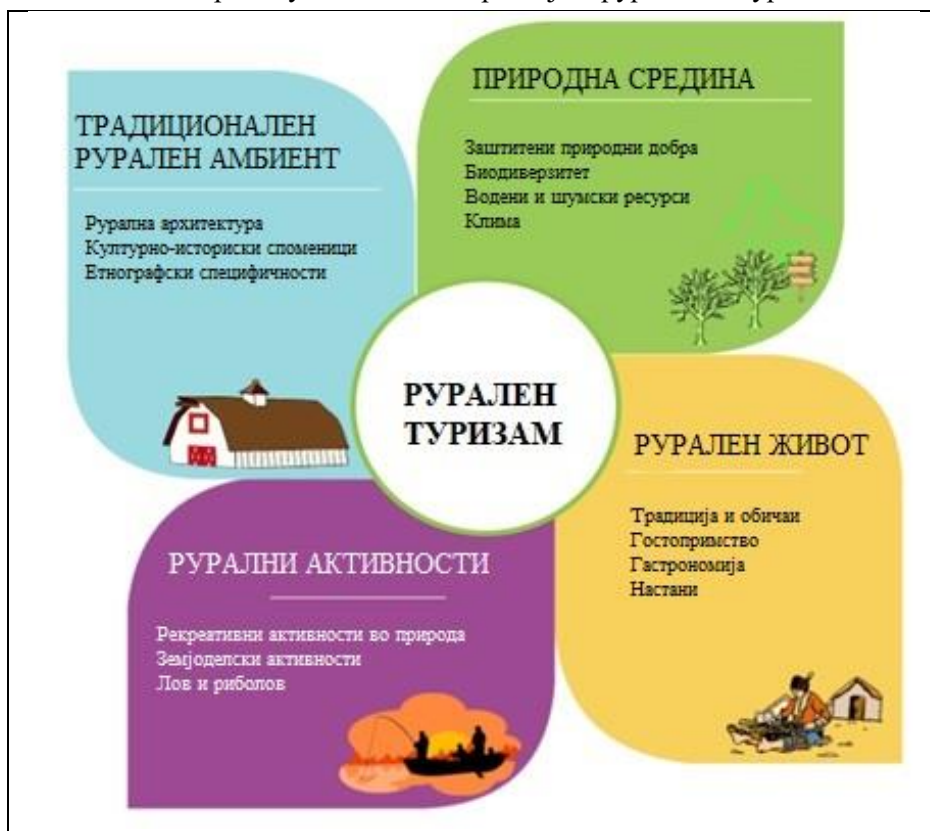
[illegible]

ТРАДИЦИОНАЛЕН РУРАЛЕН АМБИЕНТ

Рурална архитектура
Културно-историски споменици
Етнографски специфичности

ПРИРОДНА СРЕДИНА

Заштитени природни добра
Биодиверзитет
Водени и шумски ресурси
Клима

РУРАЛЕН ТУРИЗАМ

РУРАЛЕН ЖИВОТ

Традиција и обичаи
Гостопримство
Гастрономија
Настани

РУРАЛНИ АКТИВНОСТИ

Рекреативни активности во природа
Земјоделски активности
Лов и риболов